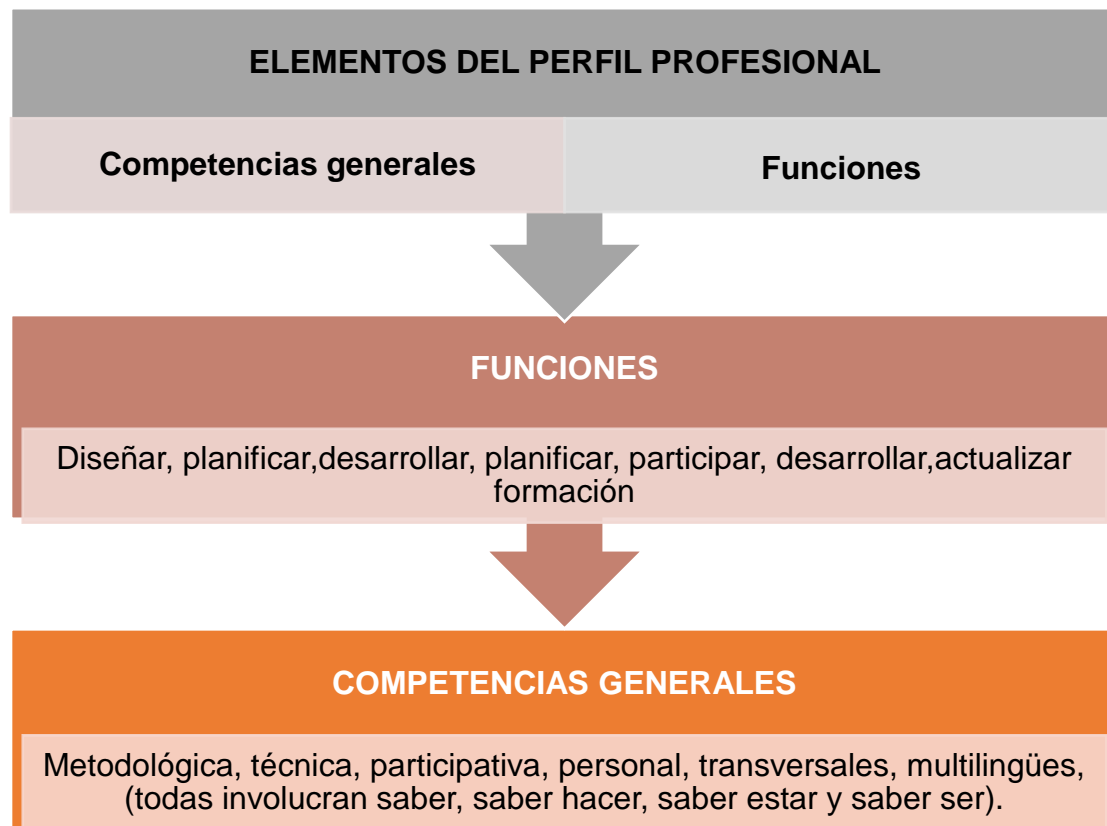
ELEMENTOS DEL PERFIL PROFESIONAL

Competencias generales

Funciones

FUNCIONES

Diseñar, planificar,desarrollar, planificar, participar, desarrollar,actualizar formación

COMPETENCIAS GENERALES

Metodológica, técnica, participativa, personal, transversales, multilingües, (todas involucran saber, saber hacer, saber estar y saber ser).